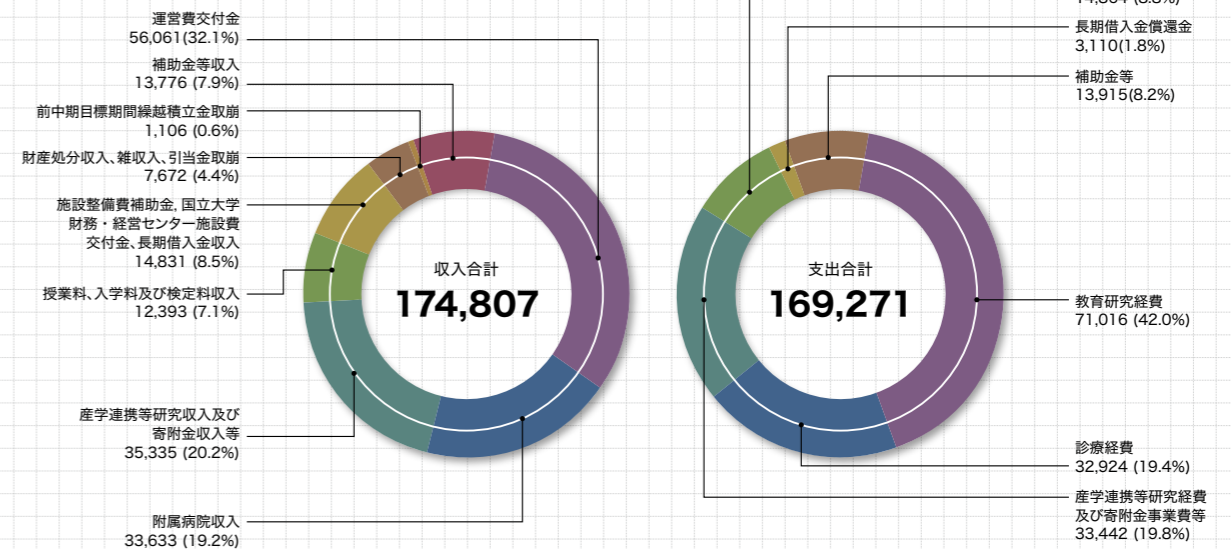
運営費交付金
56,061(32.1%)

補助金等収入
13,776 (7.9%)

前中期目標期間繰越積立金取崩
1,106 (0.6%)

財産処分収入、雑収入、引当金取崩
7,672 (4.4%)

施設整備費補助金, 国立大学財務・経営センター施設費交付金、長期借入金収入
14,831 (8.5%)

授業料、入学料及び検定料収入
12,393 (7.1%)

産学連携等研究収入及び寄附金収入等
35,335 (20.2%)

附属病院収入
33,633 (19.2%)

収入合計
174,807

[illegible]

長期借入金償還金
3,110(1.8%)

補助金等
13,915(8.2%)

支出合計
169,271

教育研究経費
71,016 (42.0%)

診療経費
32,924 (19.4%)

産学連携等研究経費及び寄附金事業費等
33,442 (19.8%)